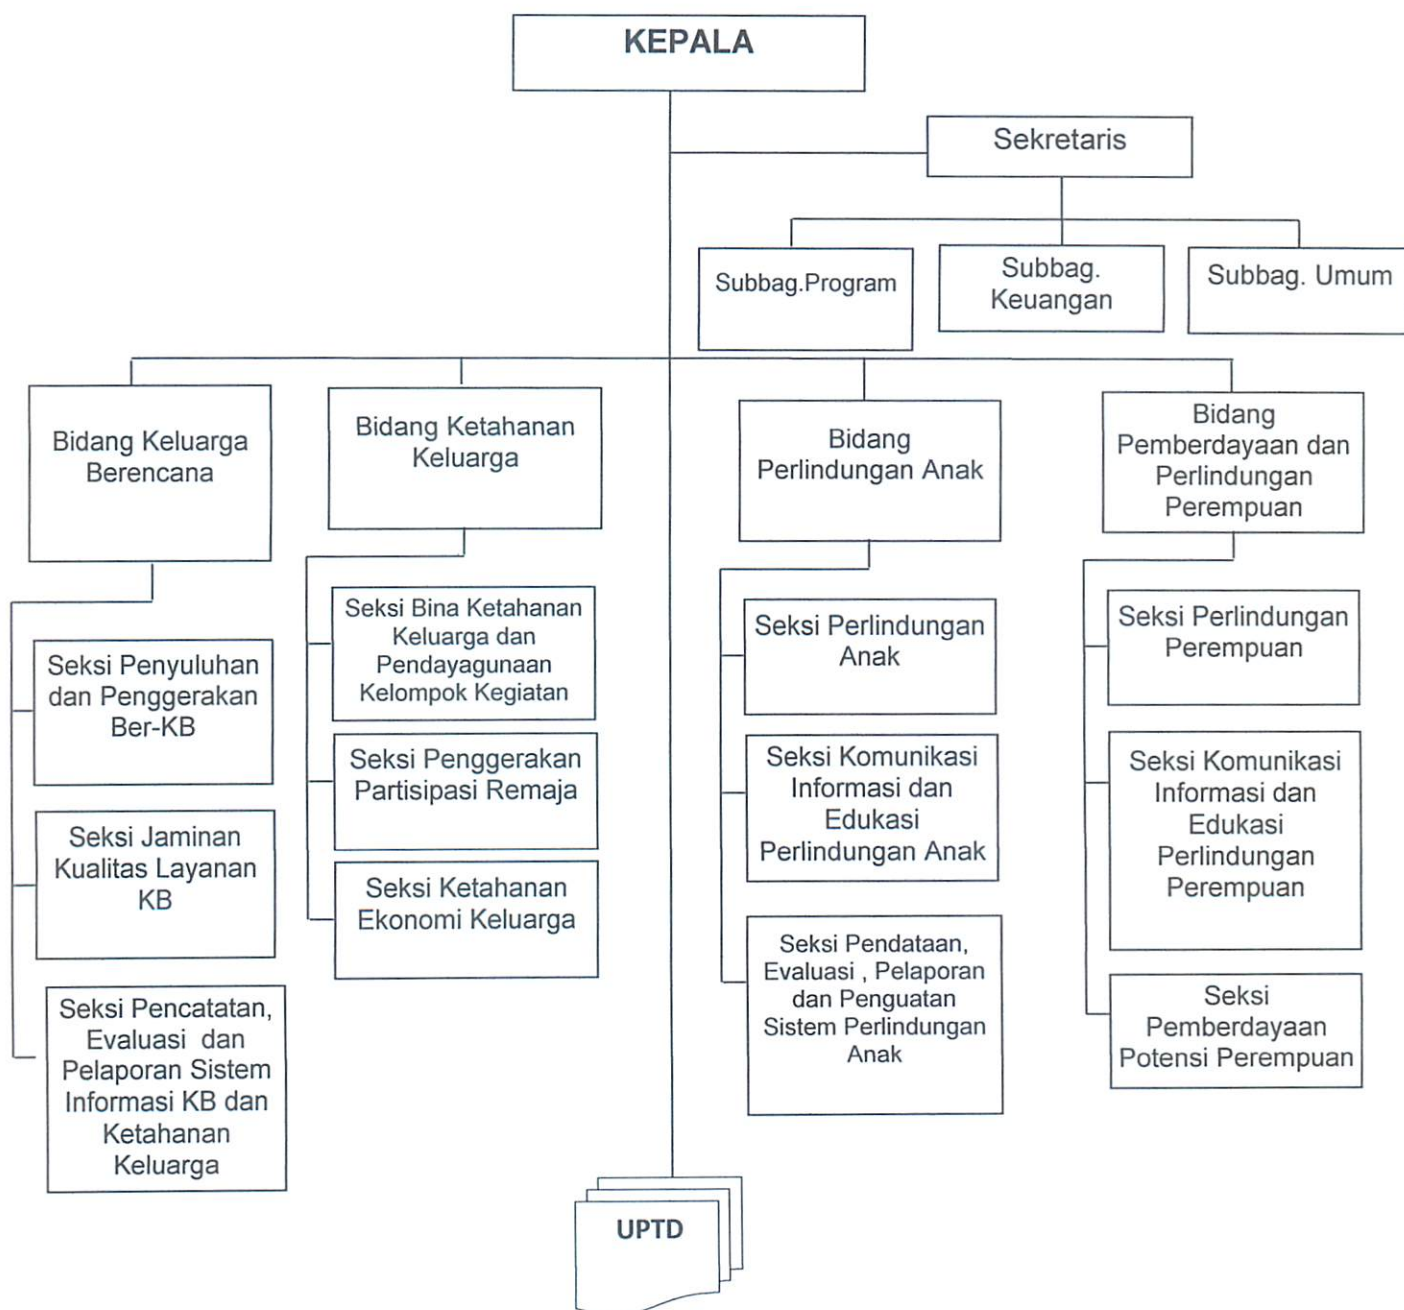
KEPALA

Sekretaris

Subbag.Program

Subbag. Keuangan

Subbag. Umum

Bidang Keluarga Berencana

Seksi Penyuluhan dan Penggerakan Ber-KB

Seksi Jaminan Kualitas Layanan KB

Seksi Pencatatan, Evaluasi dan Pelaporan Sistem Informasi KB dan Ketahanan Keluarga

Bidang Ketahanan Keluarga

Seksi Bina Ketahanan Keluarga dan Pendayagunaan Kelompok Kegiatan

Seksi Penggerakan Partisipasi Remaja

Seksi Ketahanan Ekonomi Keluarga

Bidang Perlindungan Anak

Seksi Perlindungan Anak

Seksi Komunikasi Informasi dan Edukasi Perlindungan Anak

Seksi Pendataan, Evaluasi , Pelaporan dan Penguatan Sistem Perlindungan Anak

Bidang Pemberdayaan dan Perlindungan Perempuan

Seksi Perlindungan Perempuan

Seksi Komunikasi Informasi dan Edukasi Perlindungan Perempuan

Seksi Pemberdayaan Potensi Perempuan

UPTD